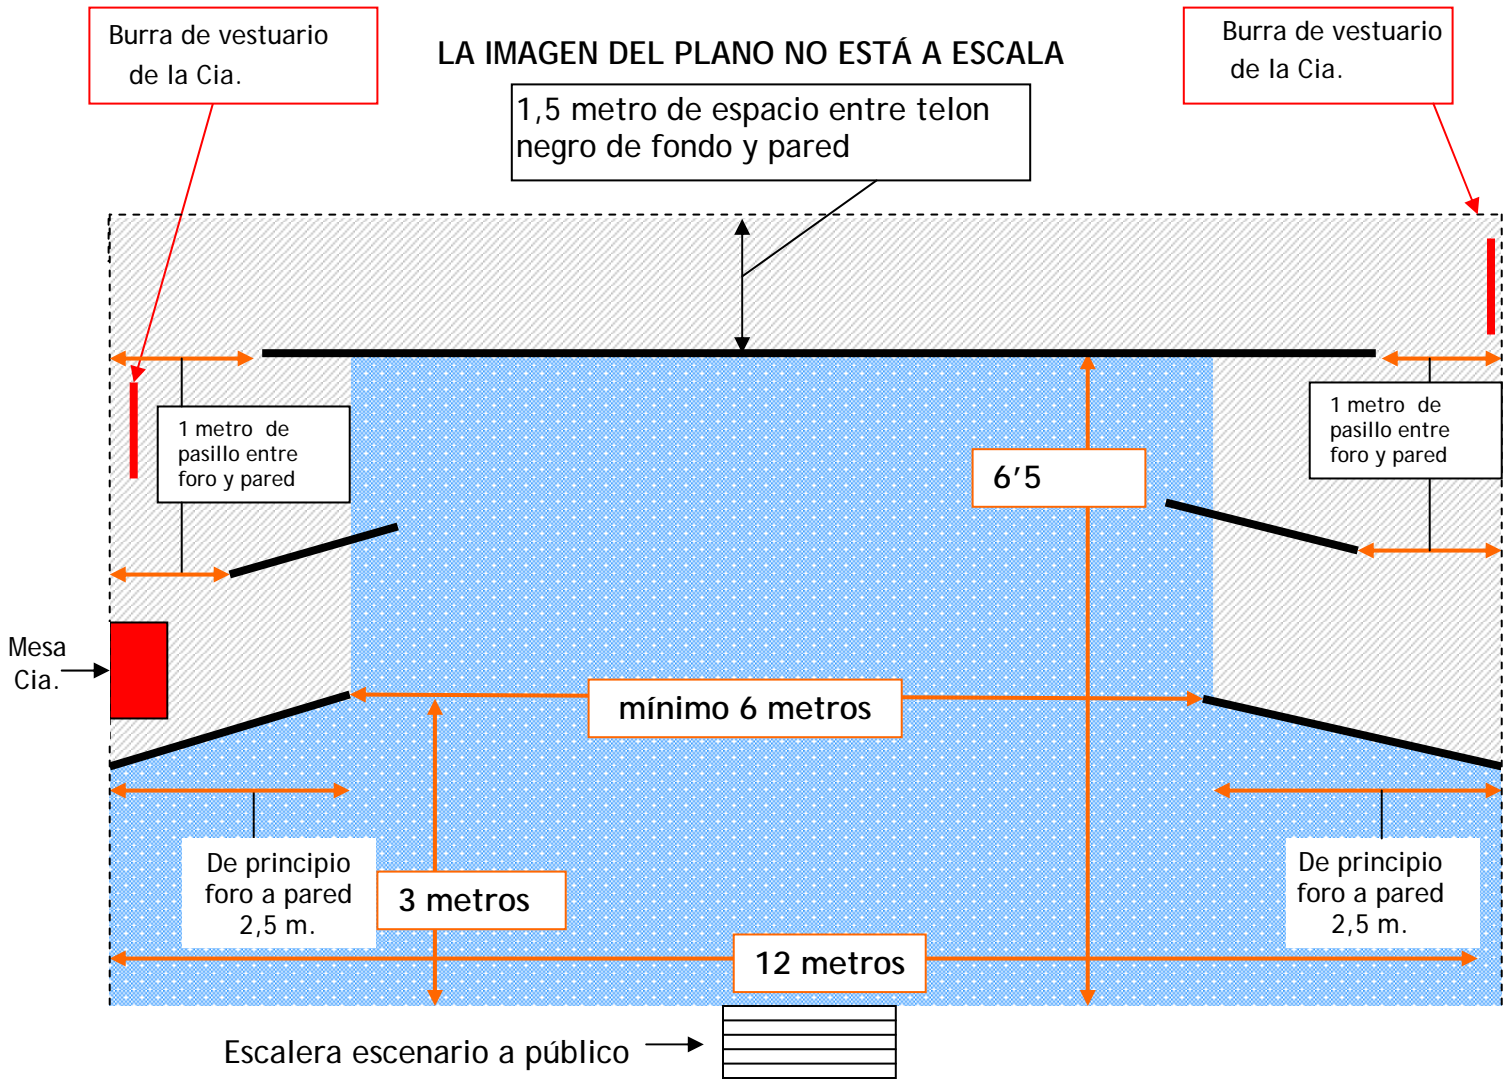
Burra de vestuario de la Cia.

LA IMAGEN DEL PLANO NO ESTÁ A ESCALA

Burra de vestuario de la Cia.

1,5 metro de espacio entre telon negro de fondo y pared

1 metro de pasillo entre foro y pared

6'5

1 metro de pasillo entre foro y pared

Mesa Cia.

mínimo 6 metros

De principio foro a pared 2,5 m.

3 metros

De principio foro a pared 2,5 m.

12 metros

Escalera escenario a público